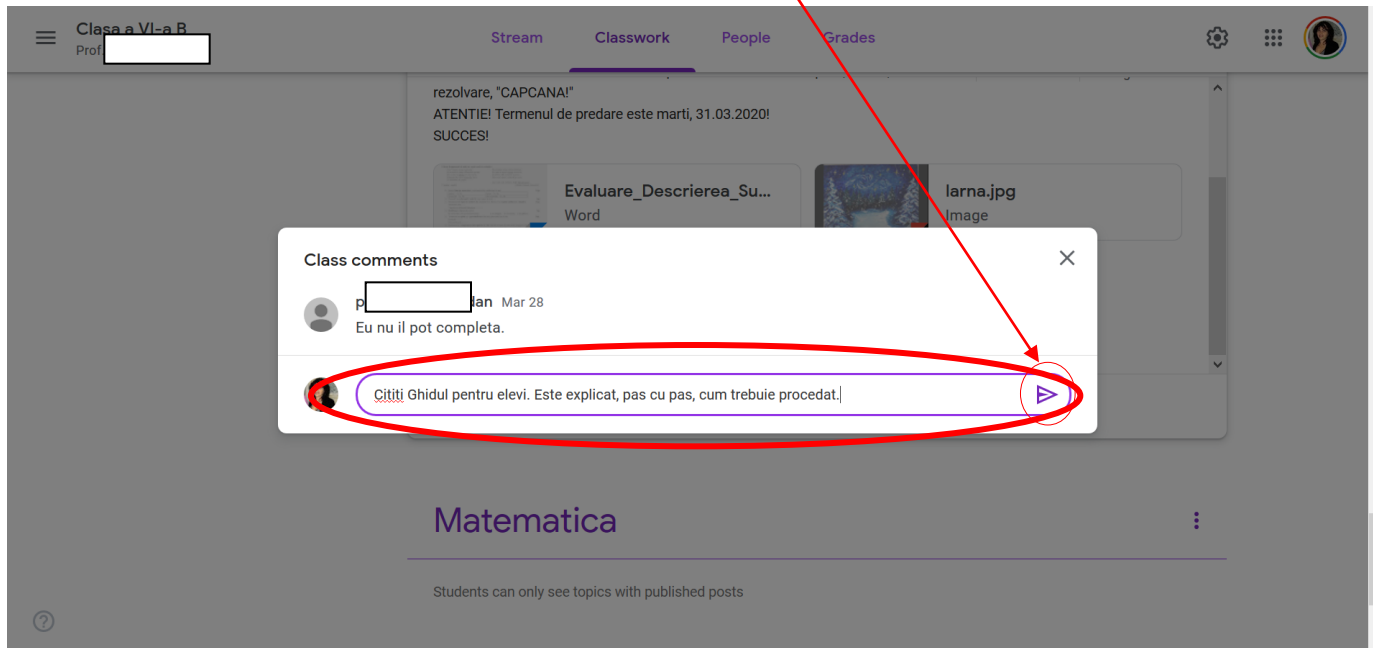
Clasa a VI-a B
Prof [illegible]

Stream Classwork People Grades

rezolvare, "CAPCANA!"
ATENTIE! Termenul de predare este marti, 31.03.2020!
SUCCES!

Evaluare_Descrierea_Su...
Word

Iarna.jpg
Image

Class comments

p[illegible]dan Mar 28
Eu nu il pot completa.

Cititi Ghidul pentru elevi. Este explicat, pas cu pas, cum trebuie procedat.

Matematica

Students can only see topics with published posts